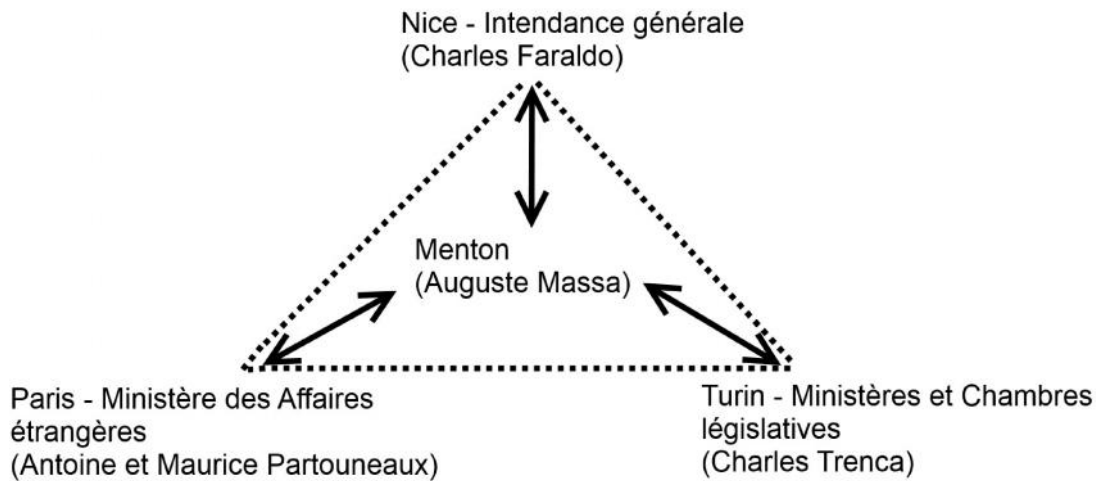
Nice - Intendance générale
(Charles Faraldo)

Menton
(Auguste Massa)

Paris - Ministère des Affaires étrangères
(Antoine et Maurice Partouneaux)

Turin - Ministères et Chambres législatives
(Charles Trenca)